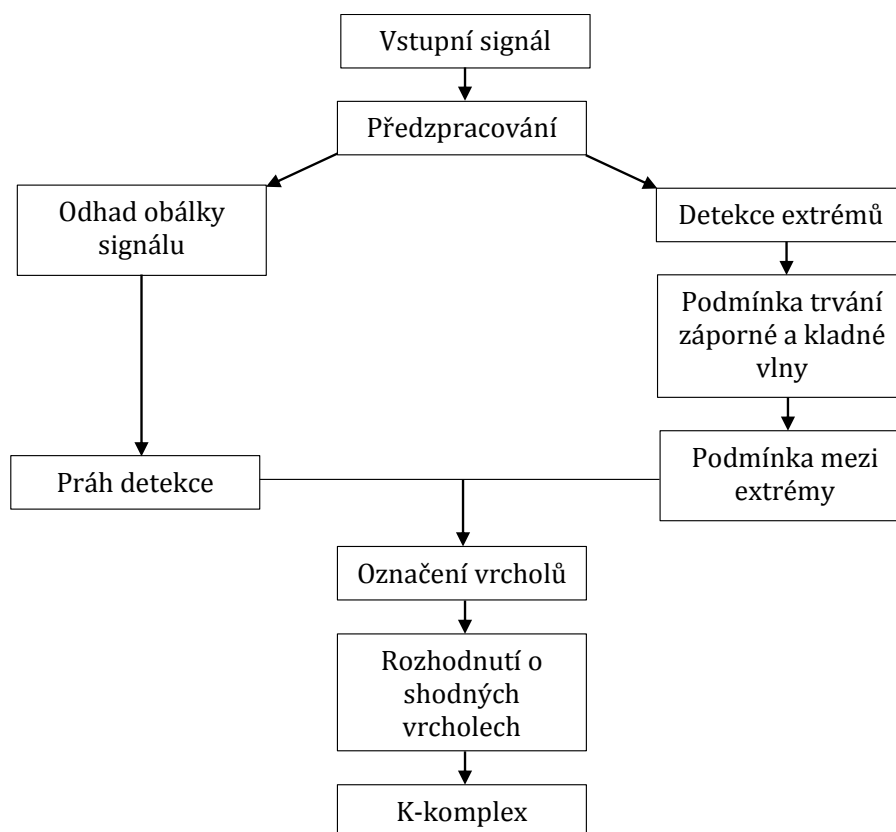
Vstupní signál

Předzpracování

Odhad obálky signálu

Detekce extrémů

Podmínka trvání záporné a kladné vlny

Práh detekce

Podmínka mezi extrémy

Označení vrcholů

Rozhodnutí o shodných vrcholech

K-komplex